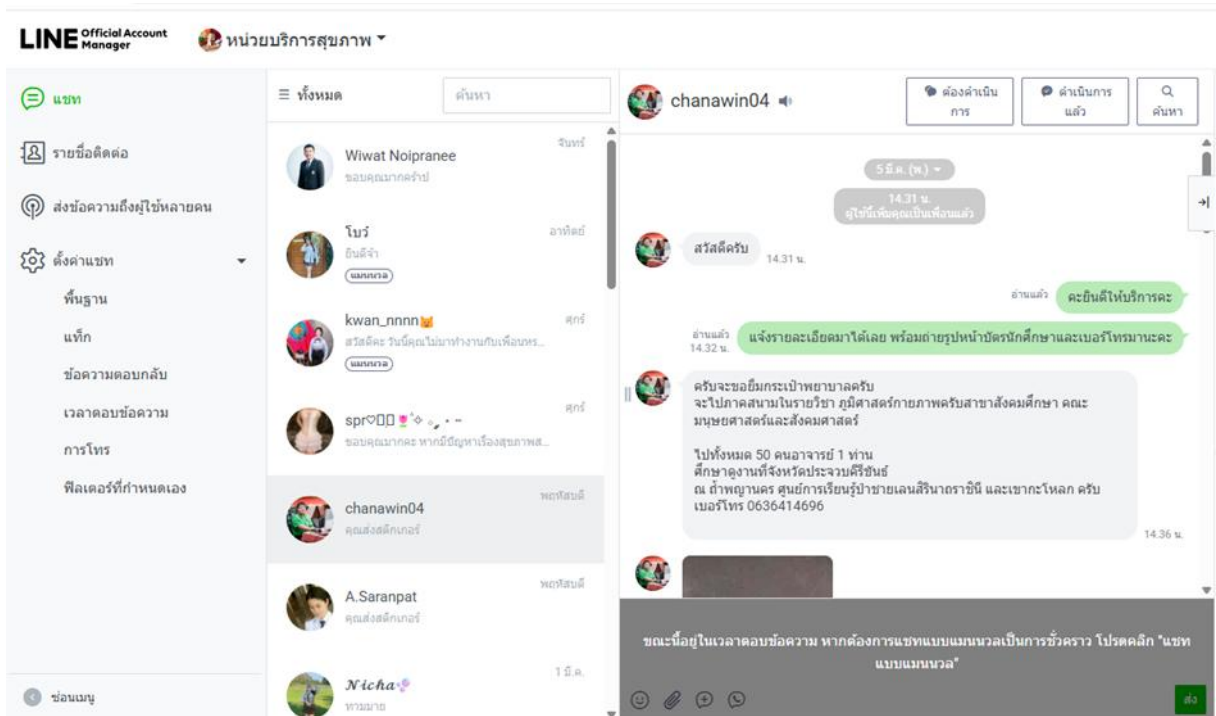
LINE Official Account Manager หน่วยบริการสุขภาพ

แชท
รายชื่อติดต่อ
ส่งข้อความถึงผู้ใช้หลายคน
ตั้งค่าแชท
พื้นฐาน
แท็ก
ข้อความตอบกลับ
เวลาตอบข้อความ
การโทร
ฟิลเตอร์ที่กำหนดเอง
ซ่อนเมนู

ทั้งหมด
ค้นหา

Wiwat Noipranee
จันทร์
ขอบคุณมากครับ

โบว์
อาทิตย์
ยินดีจ้า
แมนนวล

kwan_nnnn
ศุกร์
สวัสดีค่ะ วันนี้คุณไม่มาทำงานกับเพื่อนทร...
แมนนวล

spr♡▯▯
ศุกร์
ขอบคุณมากค่ะ หากมีปัญหาเรื่องสุขภาพส...

chanawin04
พฤหัสบดี
คุณส่งสติกเกอร์

A.Saranpat
พฤหัสบดี
คุณส่งสติกเกอร์

Nicha
1 มี.ค.
ทานมาย

chanawin04
ต้องดำเนินการ
ดำเนินการแล้ว
ค้นหา

5 มี.ค. (พ.)
14.31 น.
ผู้ใช้นี้เพิ่มคุณเป็นเพื่อนแล้ว

สวัสดีครับ 14.31 น.

อ่านแล้ว ยินดีให้บริการคะ

อ่านแล้ว 14.32 น. แจ้งรายละเอียดมาได้เลย พร้อมถ่ายรูปหน้าบัตรนักศึกษาและเบอร์โทรมานะคะ

ครับจะขอยืมกระเป๋าพยาบาลครับ
จะไปภาคสนามในรายวิชา ภูมิศาสตร์กายภาพครับสาขาสังคมศึกษา คณะมนุษยศาสตร์และสังคมศาสตร์

ไปทั้งหมด 50 คนอาจารย์ 1 ท่าน
ศึกษาดูงานที่จังหวัดประจวบคีรีขันธ์
ณ ถ้ำพญานคร ศูนย์การเรียนรู้ป่าชายเลนสิรินาถราชินี และเขากะโหลก ครับ
เบอร์โทร 0636414696
14.36 น.

ขณะนี้อยู่ในเวลาตอบข้อความ หากต้องการแชทแบบแมนนวลเป็นการชั่วคราว โปรดคลิก "แชทแบบแมนนวล"
ส่ง